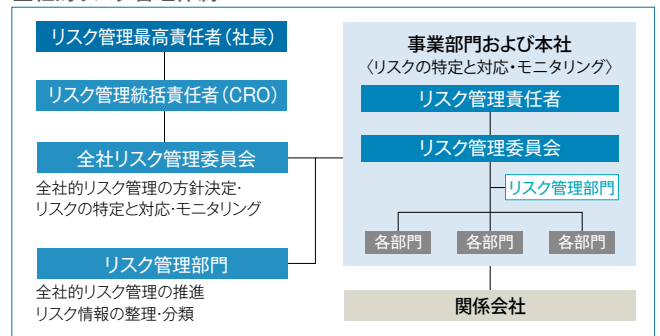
リスク管理最高責任者（社長）

リスク管理統括責任者（CRO）

全社リスク管理委員会

全社的リスク管理の方針決定・リスクの特定と対応・モニタリング

リスク管理部門

全社的リスク管理の推進
リスク情報の整理・分類

事業部門および本社
〈リスクの特定と対応・モニタリング〉

リスク管理責任者

リスク管理委員会

リスク管理部門

各部門

各部門

各部門

関係会社